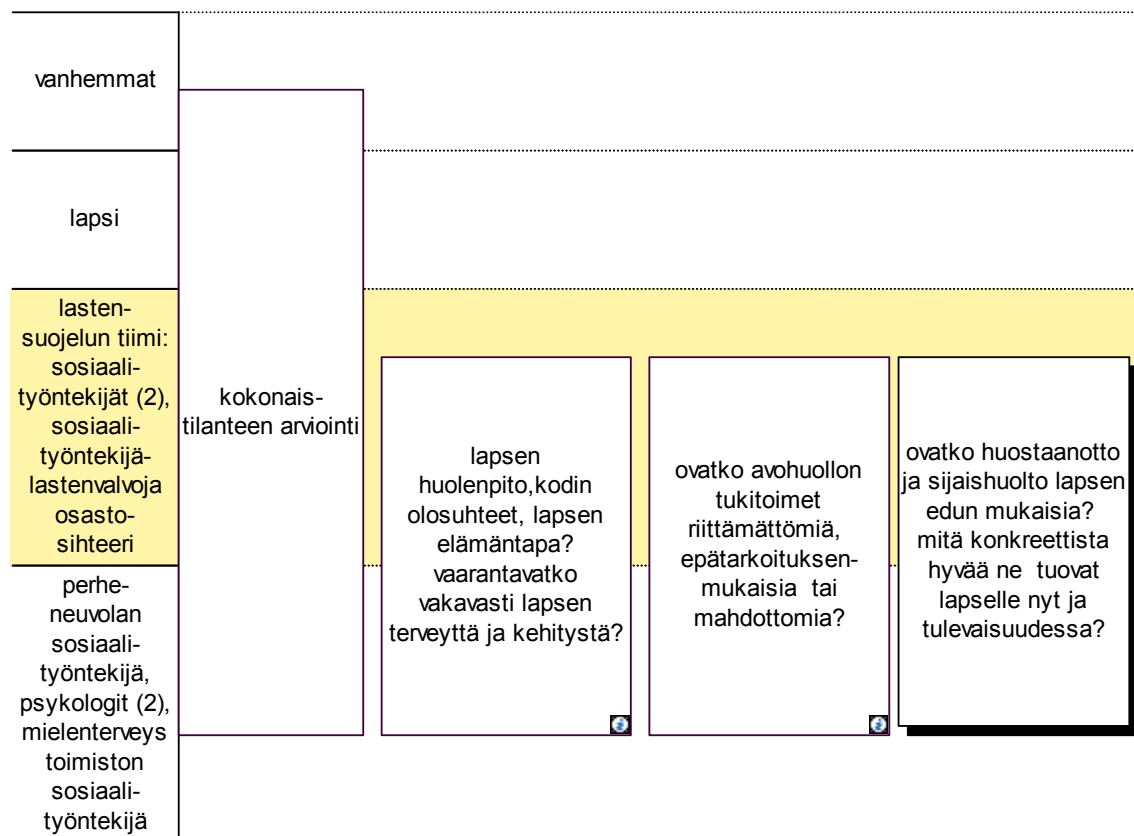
vanhemmat

lapsi

lastensuojelun tiimi: sosiaalityöntekijät (2), sosiaalityöntekijälastenvalvoja osastosihteeri

perheneuvolan sosiaalityöntekijä, psykologit (2), mielenterveys toimiston sosiaalityöntekijä

kokonaistilanteen arviointi

lapsen huolenpito,kodin olosuhteet, lapsen elämäntapa? vaarantavatko vakavasti lapsen terveyttä ja kehitystä?

ovatko avohuollon tukitoimet riittämättömiä, epätarkoituksenmukaisia tai mahdottomia?

ovatko huostaanotto ja sijaishuolto lapsen edun mukaisia? mitä konkreettista hyvää ne tuovat lapselle nyt ja tulevaisuudessa?